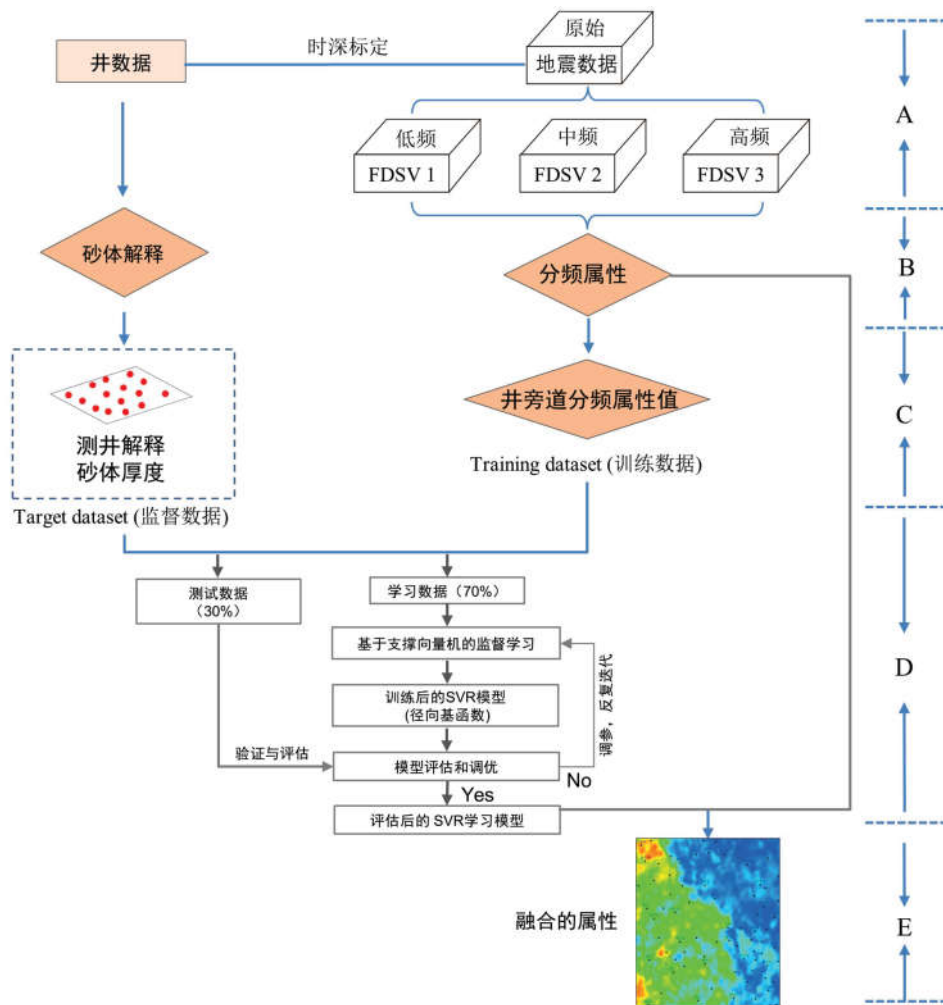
井数据

时深标定

原始
地震数据

低频
FDSV 1

中频
FDSV 2

高频
FDSV 3

A

B

砂体解释

分频属性

C

井旁道分频属性值

测井解释
砂体厚度

Training dataset (训练数据)

Target dataset (监督数据)

D

测试数据
(30%)

学习数据 (70%)

基于支撑向量机的监督学习

训练后的SVR模型
(径向基函数)

调参，反复迭代

验证与评估

模型评估和调优

No

Yes

评估后的 SVR学习模型

E

融合的属性